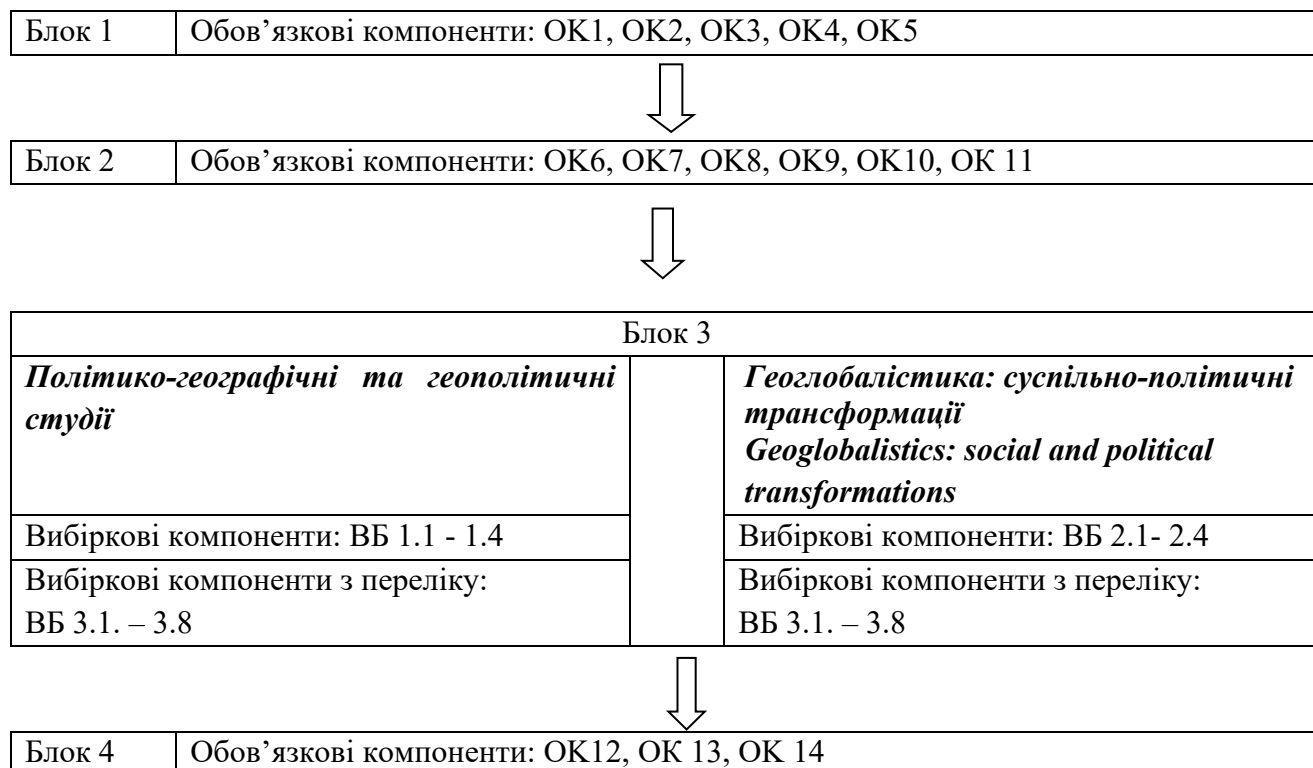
| Блок 1 | Обов’язкові компоненти: ОК1, ОК2, ОК3, ОК4, ОК5 |
|---|---|

| Блок 2 | Обов’язкові компоненти: ОК6, ОК7, ОК8, ОК9, ОК10, ОК 11 |
|---|---|

Блок 3

| Політико-географічні та геополітичні студії | | Геоглобалістика: суспільно-політичні трансформації Geoglobalistics: social and political transformations |
|---|---|---|
| Вибіркові компоненти: ВБ 1.1 - 1.4 | | Вибіркові компоненти: ВБ 2.1- 2.4 |
| Вибіркові компоненти з переліку: ВБ 3.1. – 3.8 | | Вибіркові компоненти з переліку: ВБ 3.1. – 3.8 |

| Блок 4 | Обов’язкові компоненти: ОК12, ОК 13, ОК 14 |
|---|---|